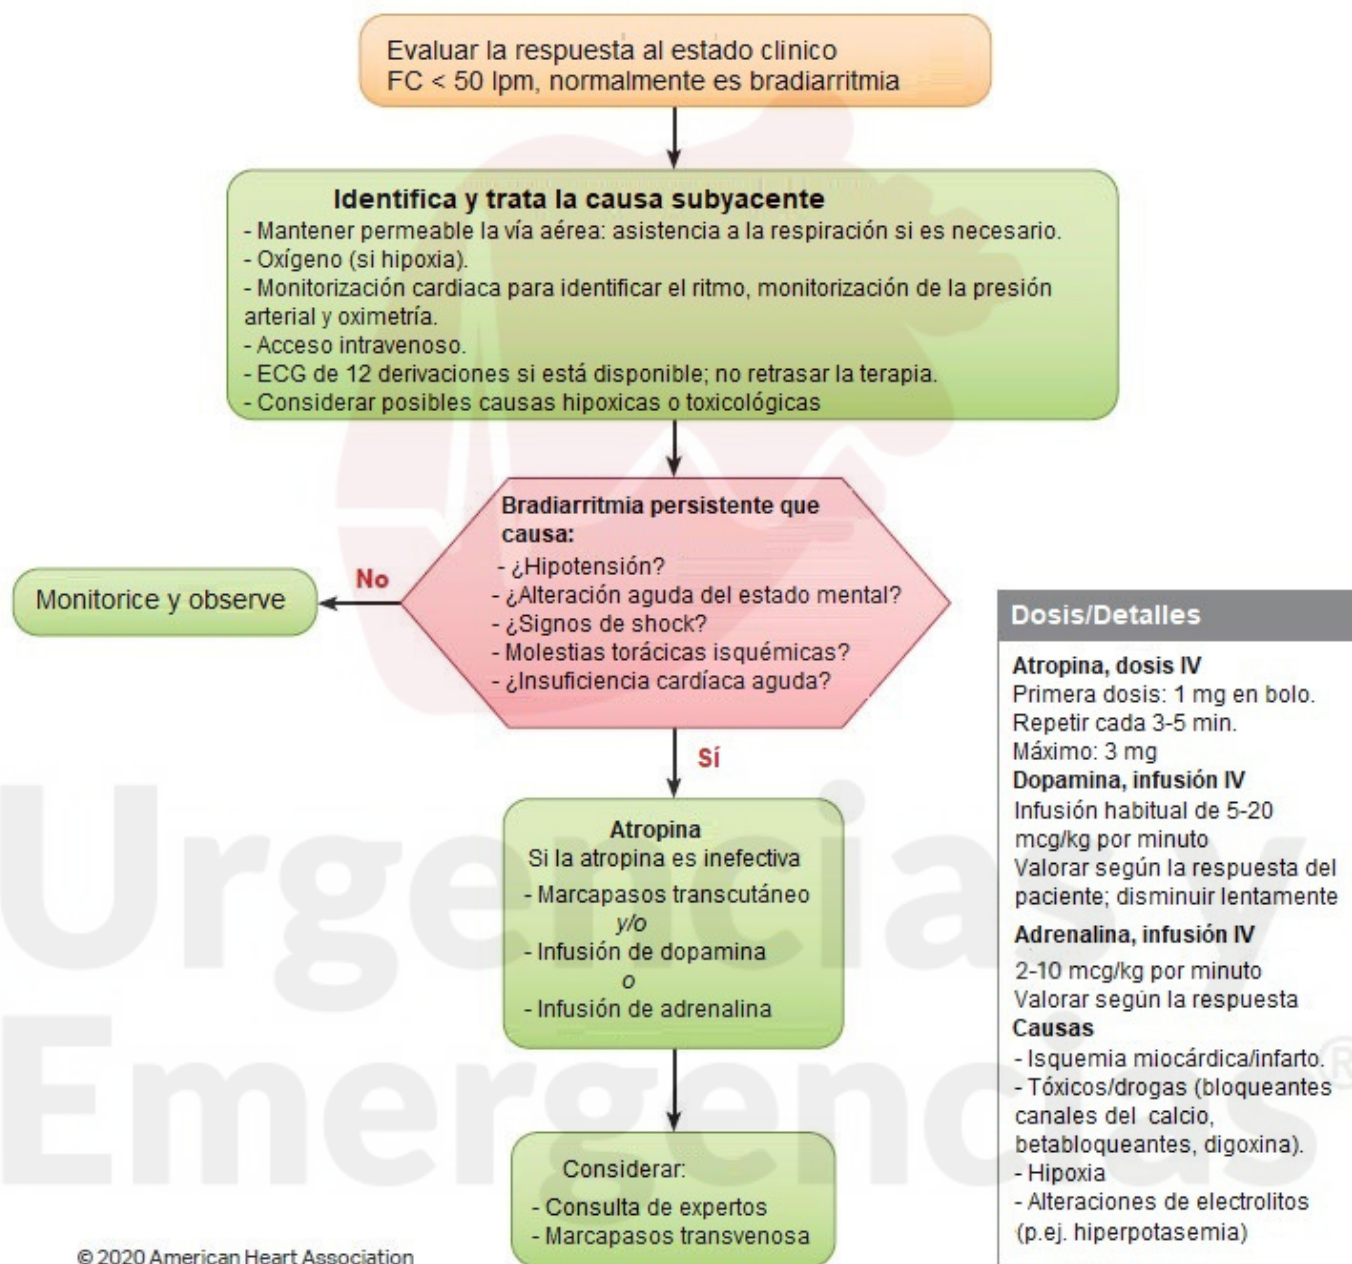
Evaluar la respuesta al estado clinico
FC < 50 lpm, normalmente es bradiarritmia

Identifica y trata la causa subyacente
- Mantener permeable la vía aérea: asistencia a la respiración si es necesario.
- Oxígeno (si hipoxia).
- Monitorización cardiaca para identificar el ritmo, monitorización de la presión arterial y oximetría.
- Acceso intravenoso.
- ECG de 12 derivaciones si está disponible; no retrasar la terapia.
- Considerar posibles causas hipoxicas o toxicológicas

Bradiarritmia persistente que causa:
- ¿Hipotensión?
- ¿Alteración aguda del estado mental?
- ¿Signos de shock?
- Molestias torácicas isquémicas?
- ¿Insuficiencia cardíaca aguda?

No

Monitorice y observe

Sí

Atropina
Si la atropina es inefectiva
- Marcapasos transcutáneo
y/o
- Infusión de dopamina
o
- Infusión de adrenalina

Considerar:
- Consulta de expertos
- Marcapasos transvenosa

Dosis/Detalles
Atropina, dosis IV
Primera dosis: 1 mg en bolo.
Repetir cada 3-5 min.
Máximo: 3 mg
Dopamina, infusión IV
Infusión habitual de 5-20 mcg/kg por minuto
Valorar según la respuesta del paciente; disminuir lentamente
Adrenalina, infusión IV
2-10 mcg/kg por minuto
Valorar según la respuesta
Causas
- Isquemia miocárdica/infarto.
- Tóxicos/drogas (bloqueantes canales del calcio, betabloqueantes, digoxina).
- Hipoxia
- Alteraciones de electrolitos (p.ej. hiperpotasemia)

© 2020 American Heart Association

Urgencias y Emergencias®